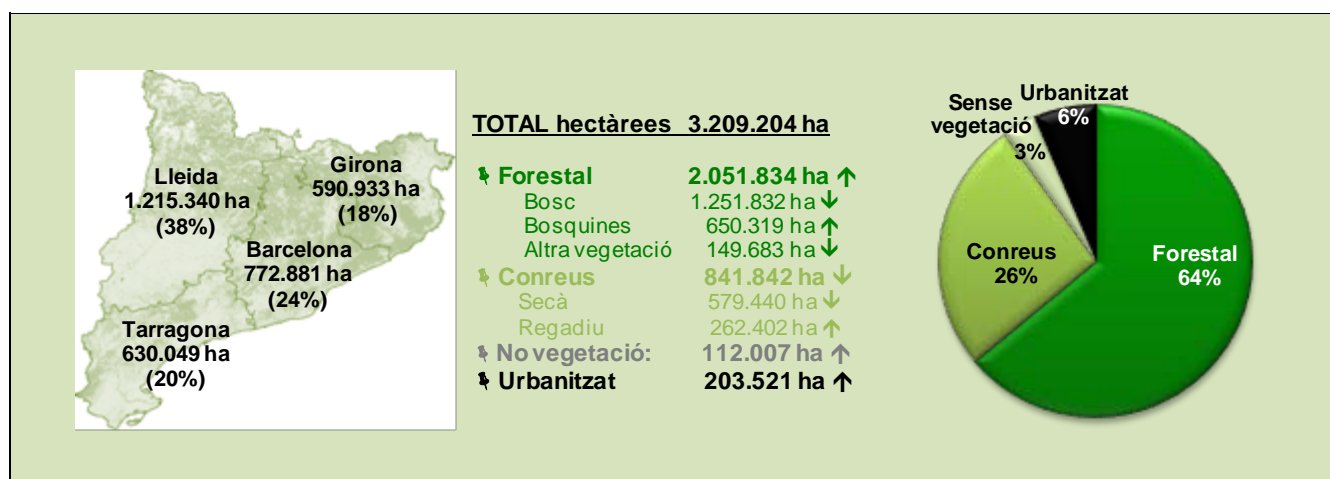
Lleida
1.215.340 ha
(38%)

Girona
590.933 ha
(18%)

Barcelona
772.881 ha
(24%)

Tarragona
630.049 ha
(20%)

TOTAL hectàrees 3.209.204 ha

| | |
|---|---|
| Forestal | 2.051.834 ha ↑ |
| Bosc | 1.251.832 ha ↓ |
| Bosquines | 650.319 ha ↑ |
| Altra vegetació | 149.683 ha ↓ |
| Conreus | 841.842 ha ↓ |
| Secà | 579.440 ha ↓ |
| Regadiu | 262.402 ha ↑ |
| No vegetació: | 112.007 ha ↑ |
| Urbanitzat | 203.521 ha ↑ |

Sense vegetació
3%

Urbanitzat
6%

Conreus
26%

Forestal
64%